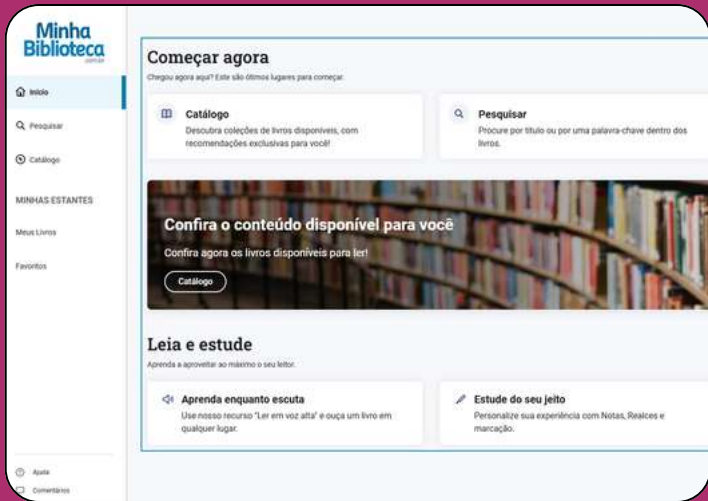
Minha Biblioteca
.com.br

Início

Pesquisar

Catálogo

MINHAS ESTANTES

Meus Livros

Favoritos

Ajuda

Comentários

Começar agora

Chegou agora aqui? Este são ótimos lugares para começar.

Catálogo
Descubra coleções de livros disponíveis, com recomendações exclusivas para você!

Pesquisar
Procure por título ou por uma palavra-chave dentro dos livros.

Confira o conteúdo disponível para você

Confira agora os livros disponíveis para ler!

Catálogo

Leia e estude

Aprenda a aproveitar ao máximo o seu leitor.

Aprenda enquanto escuta
Use nosso recurso "Ler em voz alta" e ouça um livro em qualquer lugar.

Estude do seu jeito
Personalize sua experiência com Notas, Realces e marcação.